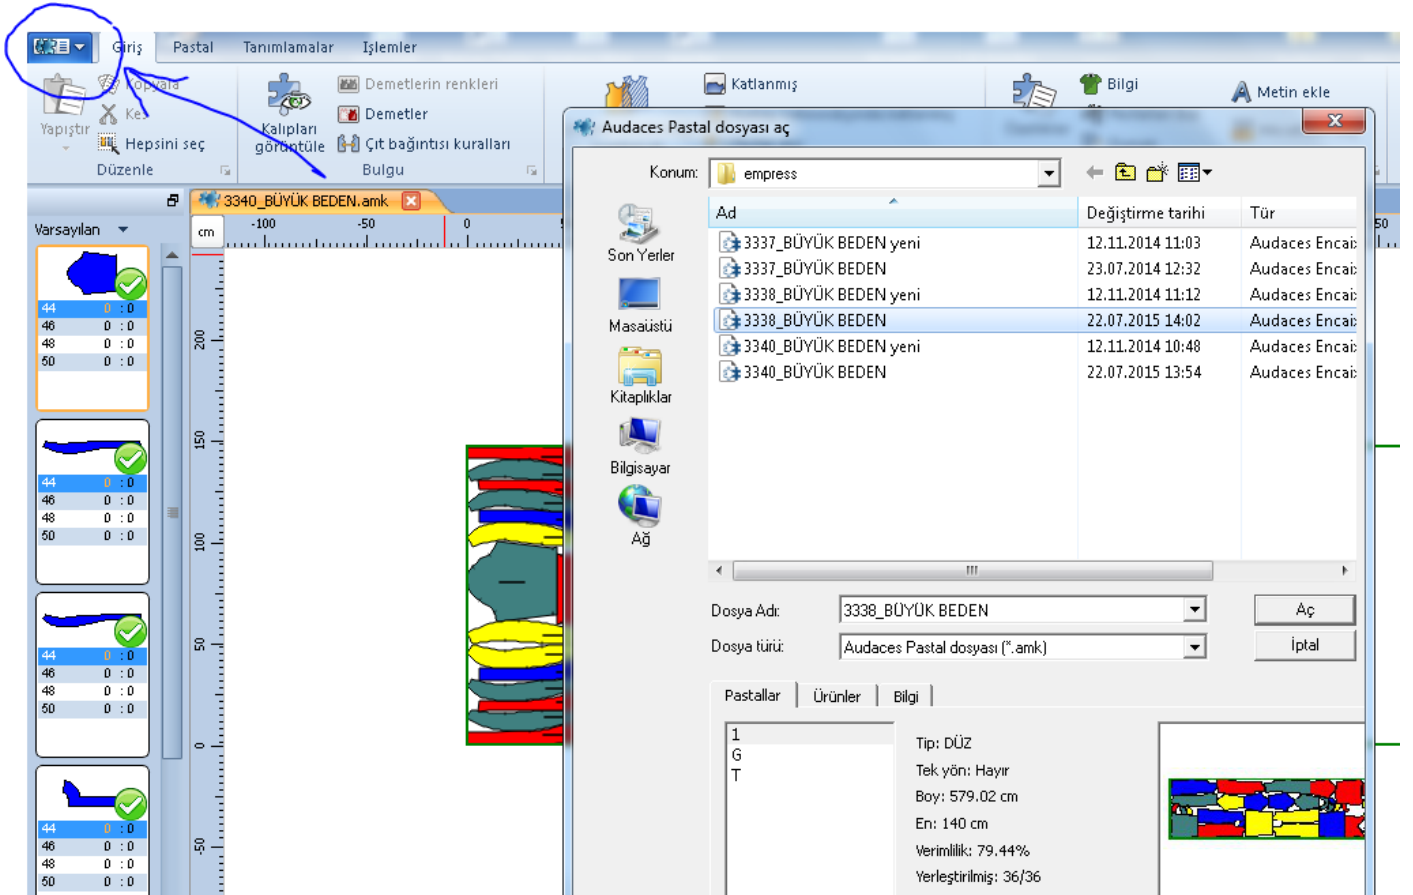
Giriş Pastal Tanımlamalar İşlemler

Yapıştır Kopyala Kes Hepsini seç Düzenle

Kalıpları görüntüle Demetlerin renkleri Demetler Çıt bağıntısı kuralları Bulgu

Katlanmış Bilgi Metin ekle

3340_BÜYÜK BEDEN.amk

Varsayılan

| 44 | 0 : 0 |
|---|---|
| 46 | 0 : 0 |
| 48 | 0 : 0 |
| 50 | 0 : 0 |

| 44 | 0 : 0 |
|---|---|
| 46 | 0 : 0 |
| 48 | 0 : 0 |
| 50 | 0 : 0 |

| 44 | 0 : 0 |
|---|---|
| 46 | 0 : 0 |
| 48 | 0 : 0 |
| 50 | 0 : 0 |

| 44 | 0 : 0 |
|---|---|
| 46 | 0 : 0 |
| 48 | 0 : 0 |
| 50 | 0 : 0 |

cm -100 -50 0 50

200 150 100 50 0 -50

Audaces Pastal dosyası aç

Konum: empress

Son Yerler
Masaüstü
Kitaplıklar
Bilgisayar
Ağ

| Ad | Değiştirme tarihi | Tür |
|---|---|---|
| 3337_BÜYÜK BEDEN yeni | 12.11.2014 11:03 | Audaces Encai: |
| 3337_BÜYÜK BEDEN | 23.07.2014 12:32 | Audaces Encai: |
| 3338_BÜYÜK BEDEN yeni | 12.11.2014 11:12 | Audaces Encai: |
| 3338_BÜYÜK BEDEN | 22.07.2015 14:02 | Audaces Encai: |
| 3340_BÜYÜK BEDEN yeni | 12.11.2014 10:48 | Audaces Encai: |
| 3340_BÜYÜK BEDEN | 22.07.2015 13:54 | Audaces Encai: |

Dosya Adı: 3338_BÜYÜK BEDEN
Dosya türü: Audaces Pastal dosyası (*.amk)

Aç
İptal

Pastallar Ürünler Bilgi

1
G
T

Tip: DÜZ
Tek yön: Hayır
Boy: 579.02 cm
En: 140 cm
Verimlilik: 79.44%
Yerleştirilmiş: 36/36